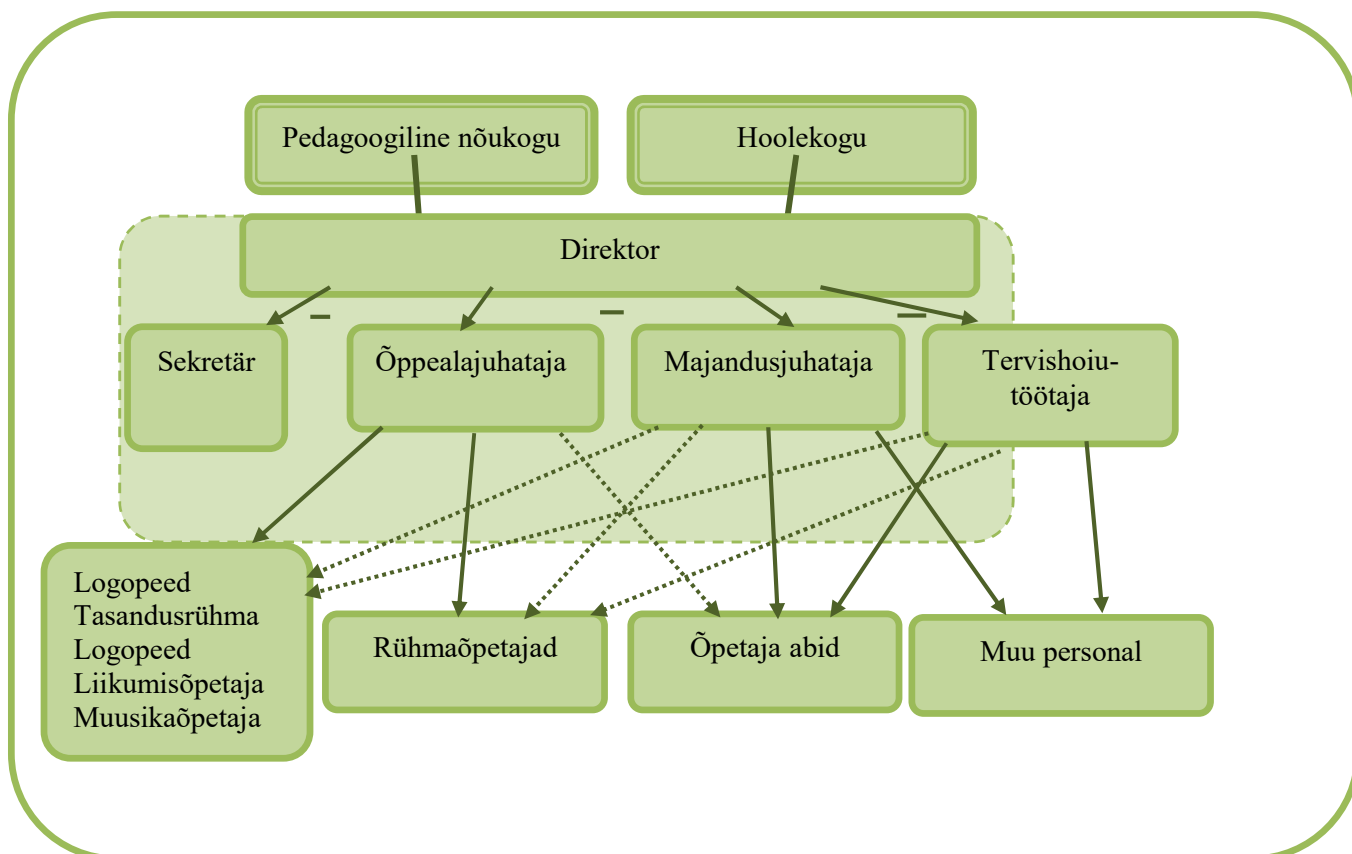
Pedagoogiline nõukogu

Hoolekogu

Direktor

Sekretär

Õppealajuhataja

Majandusjuhataja

Tervishoiutöötaja

Logopeed
Tasandusrühma
Logopeed
Liikumisõpetaja
Muusikaõpetaja

Rühmaõpetajad

Õpetaja abid

Muu personal